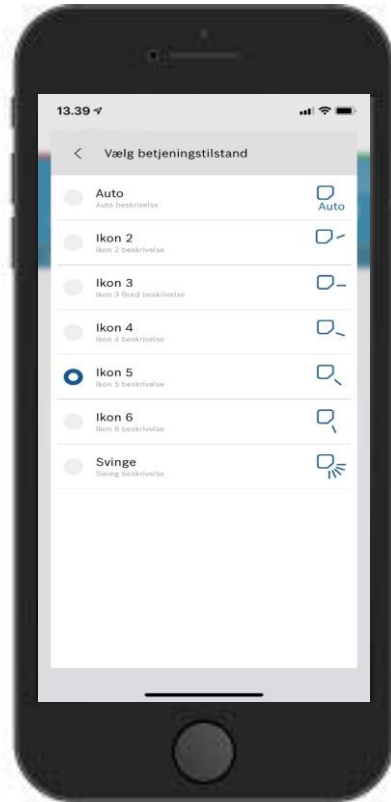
13.39

<

Vælg betjeningstilstand

Auto
Auto beskrivelse
Auto

Ikon 2
Ikon 2 beskrivelse

Ikon 3
Ikon 3 Bred beskrivelse

Ikon 4
Ikon 4 beskrivelse

Ikon 5
Ikon 5 beskrivelse

Ikon 6
Ikon 6 beskrivelse

Svinge
Swing beskrivelse